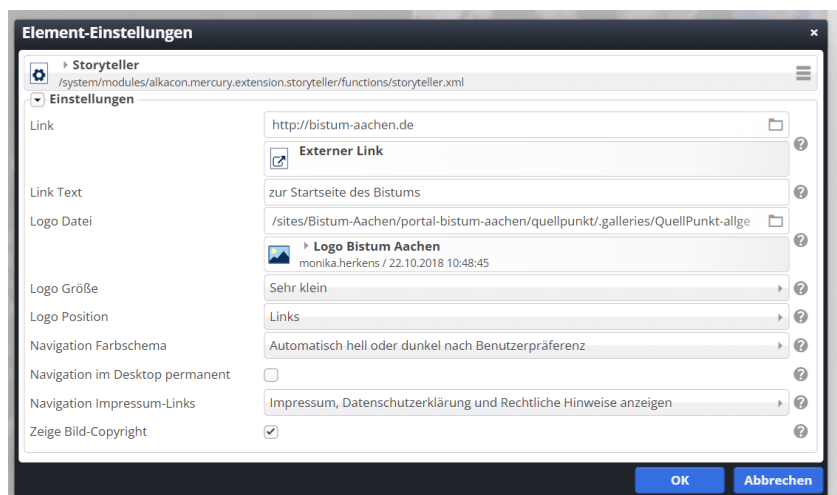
Element-Einstellungen
×

Storyteller
/system/modules/alkacon.mercury.extension.storyteller/functions/storyteller.xml

Einstellungen

Link
http://bistum-aachen.de
Externer Link

Link Text
zur Startseite des Bistums

Logo Datei
/sites/Bistum-Aachen/portal-bistum-aachen/quellpunkt/.galleries/QuellPunkt-allge
Logo Bistum Aachen
monika.herkens / 22.10.2018 10:48:45

Logo Größe
Sehr klein

Logo Position
Links

Navigation Farbschema
Automatisch hell oder dunkel nach Benutzerpräferenz

Navigation im Desktop permanent

Navigation Impressum-Links
Impressum, Datenschutzerklärung und Rechtliche Hinweise anzeigen

Zeige Bild-Copyright

OK
Abbrechen